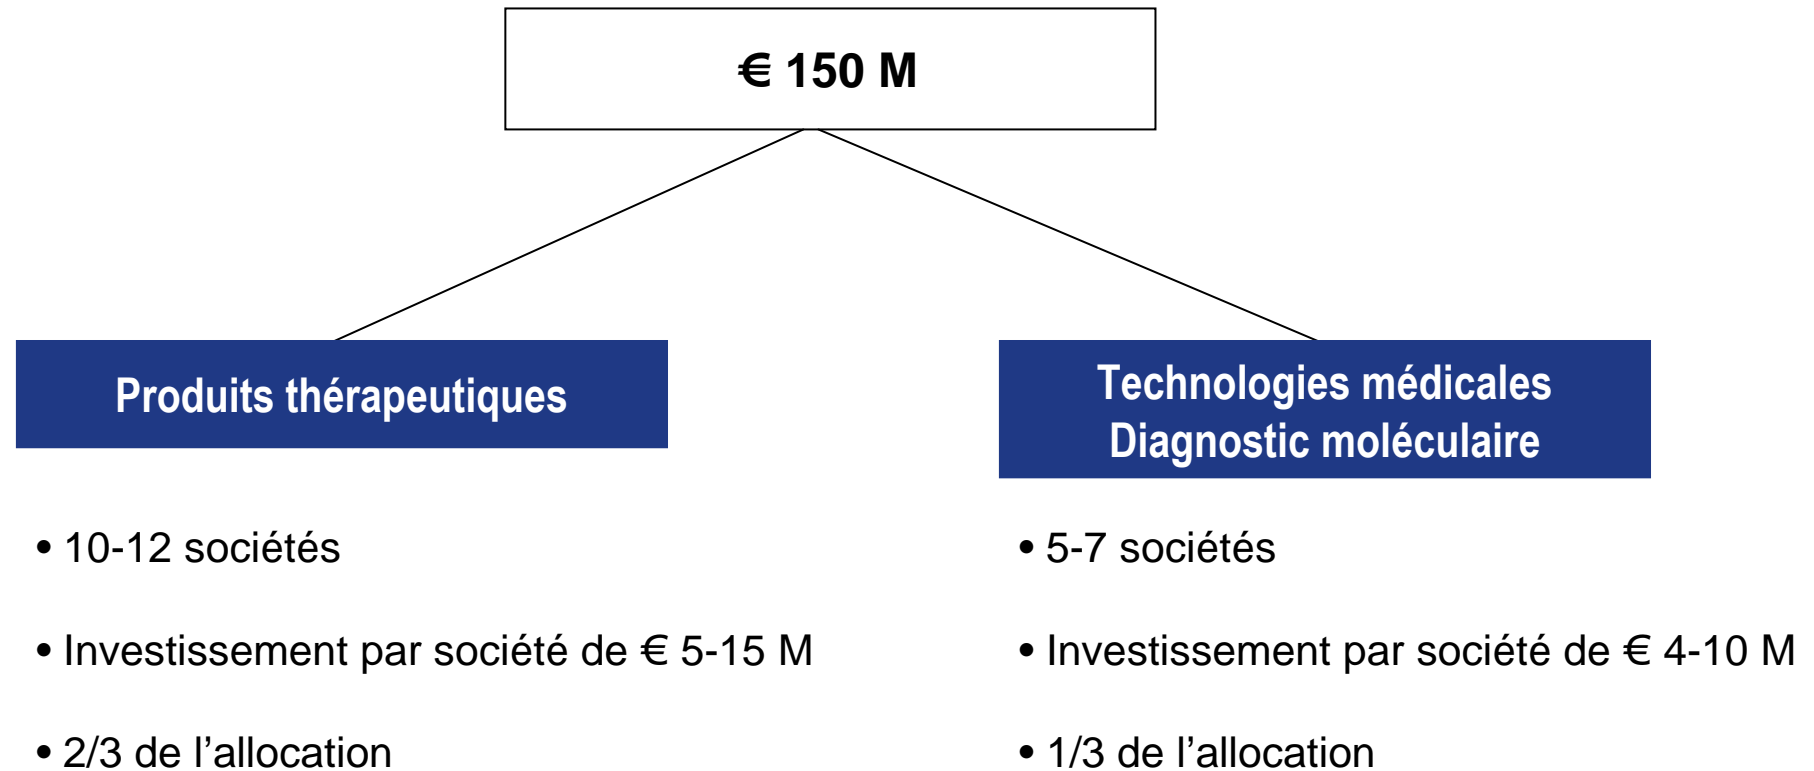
€ 150 M

Produits thérapeutiques

• 10-12 sociétés

• Investissement par société de € 5-15 M

• 2/3 de l’allocation

Technologies médicales
Diagnostic moléculaire

• 5-7 sociétés

• Investissement par société de € 4-10 M

• 1/3 de l’allocation